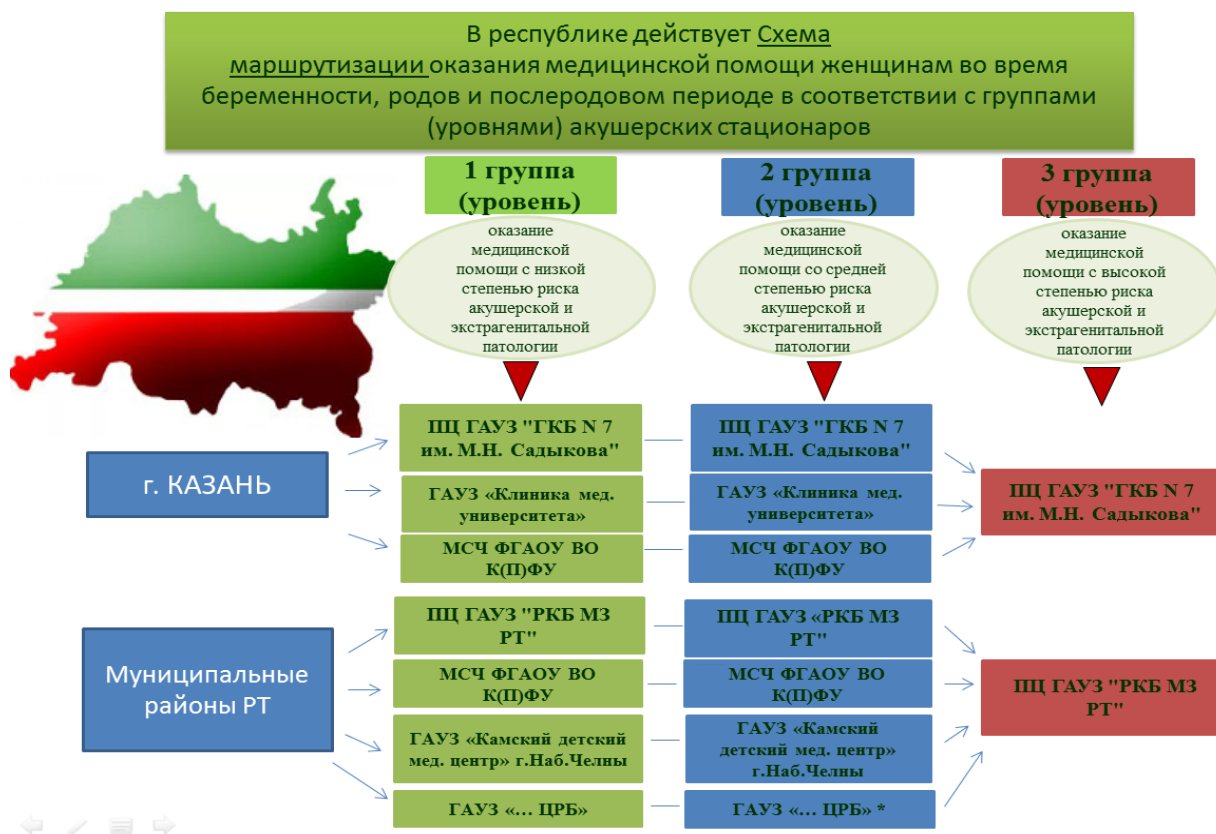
В республике действует Схема маршрутизации оказания медицинской помощи женщинам во время беременности, родов и послеродовом периоде в соответствии с группами (уровнями) акушерских стационаров

1 группа (уровень)

оказание медицинской помощи с низкой степенью риска акушерской и экстрагенитальной патологии

2 группа (уровень)

оказание медицинской помощи со средней степенью риска акушерской и экстрагенитальной патологии

3 группа (уровень)

оказание медицинской помощи с высокой степенью риска акушерской и экстрагенитальной патологии

г. КАЗАНЬ

ПЦ ГАУЗ "ГКБ N 7 им. М.Н. Садыкова"

ГАУЗ «Клиника мед. университета»

МСЧ ФГАОУ ВО К(П)ФУ

ПЦ ГАУЗ "ГКБ N 7 им. М.Н. Садыкова"

ГАУЗ «Клиника мед. университета»

МСЧ ФГАОУ ВО К(П)ФУ

ПЦ ГАУЗ "ГКБ N 7 им. М.Н. Садыкова"

Муниципальные районы РТ

ПЦ ГАУЗ "РКБ МЗ РТ"

МСЧ ФГАОУ ВО К(П)ФУ

ГАУЗ «Камский детский мед. центр» г.Наб.Челны

ГАУЗ «... ЦРБ»

ПЦ ГАУЗ «РКБ МЗ РТ"

МСЧ ФГАОУ ВО К(П)ФУ

ГАУЗ «Камский детский мед. центр» г.Наб.Челны

ГАУЗ «... ЦРБ» *

ПЦ ГАУЗ "РКБ МЗ РТ"